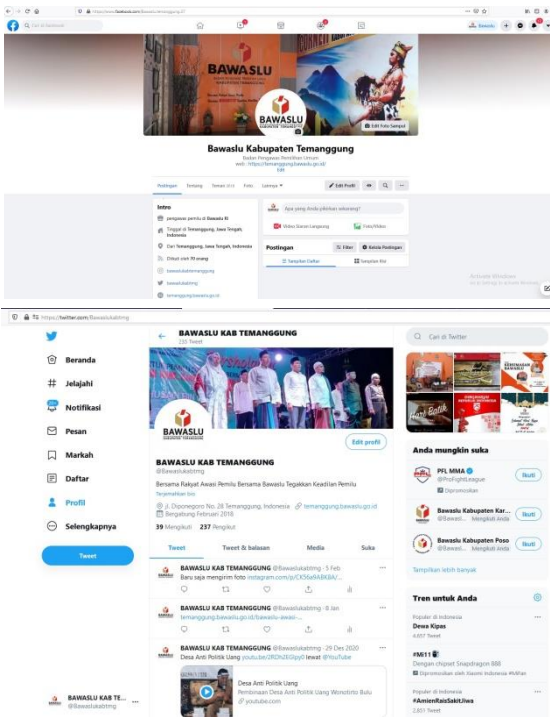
https://www.facebook.com/bawaslutemanggung

Cari di Facebook

Bawaslu

BAWASLU

BAWASLU
KABUPATEN TEMANGGUNG

Edit Foto Sampul

Bawaslu Kabupaten Temanggung
Badan Pengawas Pemilihan Umum
web - https://temanggung.bawaslu.go.id/
Edit

Postingan Tentang Teman Foto Lainnya ▾

Edit Profil

Intro
pengawas pemilu di Bawaslu RI
Tinggal di Temanggung, Jawa Tengah, Indonesia
Dari Temanggung, Jawa Tengah, Indonesia
Diikuti oleh 78 orang
bawaslutemanggung
bawaslukabtmg
temanggung.bawaslu.go.id

Apa yang Anda pikirkan sekarang?
Video Siaran Langsung
Foto/Video

Postingan
Filter
Kelola Postingan
Tampilan Daftar
Tampilan Kisi

Activate Windows
Go to Settings to activate Windows.

https://twitter.com/Bawaslukabtmg

Beranda
Jelajahi
Notifikasi
Pesan
Markah
Daftar
Profil
Selengkapnya
Tweet

BAWASLU KAB TE...
@Bawaslukabtmg

BAWASLU KAB TEMANGGUNG
230 Tweet

BAWASLU
KABUPATEN TEMANGGUNG

Edit profil

BAWASLU KAB TEMANGGUNG
@Bawaslukabtmg

Bersama Rakyat Awasi Pemilu Bersama Bawaslu Tegakkan Keadilan Pemilu
Terjemahkan bio

Jl. Diponegoro No. 28 Temanggung, Indonesia temanggung.bawaslu.go.id
Bergabung Februari 2018

39 Mengikuti 237 Pengikut

Tweet Tweet & balasan Media Suka

BAWASLU KAB TEMANGGUNG @Bawaslukabtmg · 5 Feb
Baru saja mengirim foto instagram.com/p/CK56a9ABK8A/...

BAWASLU KAB TEMANGGUNG @Bawaslukabtmg · 8 Jan
temanggung.bawaslu.go.id/bawaslu-awasi-...

BAWASLU KAB TEMANGGUNG @Bawaslukabtmg · 29 Des 2020
Desa Anti Politik Uang youtu.be/2RDhJEGlppG lewat @YouTube

Desa Anti Politik Uang
Pembinaan Desa Anti Politik Uang Womotirto Bulu
youtube.com

Cari di Twitter

Anda mungkin suka

PFL MMA
@ProFightLeague
Dipromosikan
Ikuti

Bawaslu Kabupaten Kar...
@Bawasl... Mengikuti Anda
Ikuti

Bawaslu Kabupaten Poso
@Bawasl... Mengikuti Anda
Ikuti

Tampilkan lebih banyak

Tren untuk Anda

Populer di Indonesia
Dewa Kipas
4.657 Tweet

#Mi11
Dengan chipset Snapdragon 888
Dipromosikan oleh Xiaomi Indonesia

Populer di Indonesia
#AmienRaisSakitJiwa
2.851 Tweet